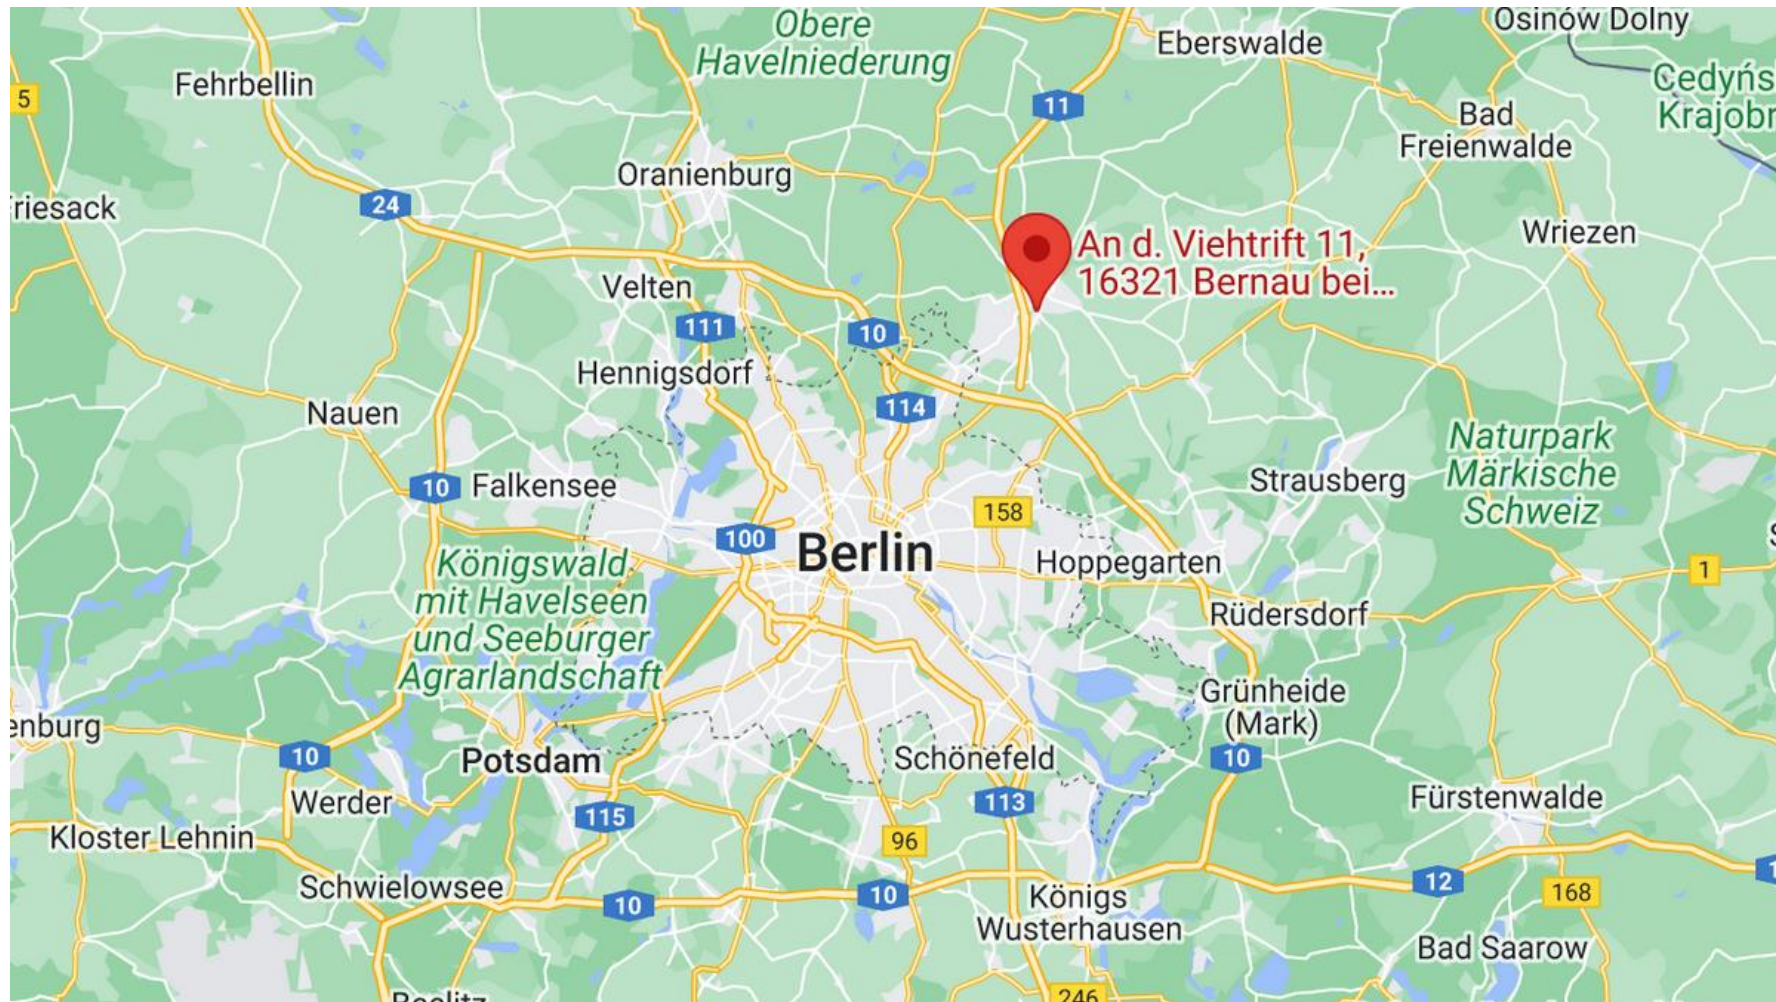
Obere Havelniederung
Eberswalde
Osinów Dolny
5
Fehrbellin
11
Cedyńs Krajobr
Bad Freienwalde
Oranienburg
riesack
24
An d. Viehtrift 11, 16321 Bernau bei...
Wriezen
Velten
111
10
Hennigsdorf
114
Nauen
Naturpark Märkische Schweiz
10
Falkensee
Strausberg
158
100
Berlin
Hoppegarten
Königswald mit Havelseen und Seeburger Agrarlandschaft
1
Rüdersdorf
Grünheide (Mark)
enburg
10
Potsdam
Schönefeld
10
Werder
113
Fürstenwalde
Kloster Lehnin
115
96
Schwielowsee
10
10
Königs Wusterhausen
12
168
Bad Saarow
246
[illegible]